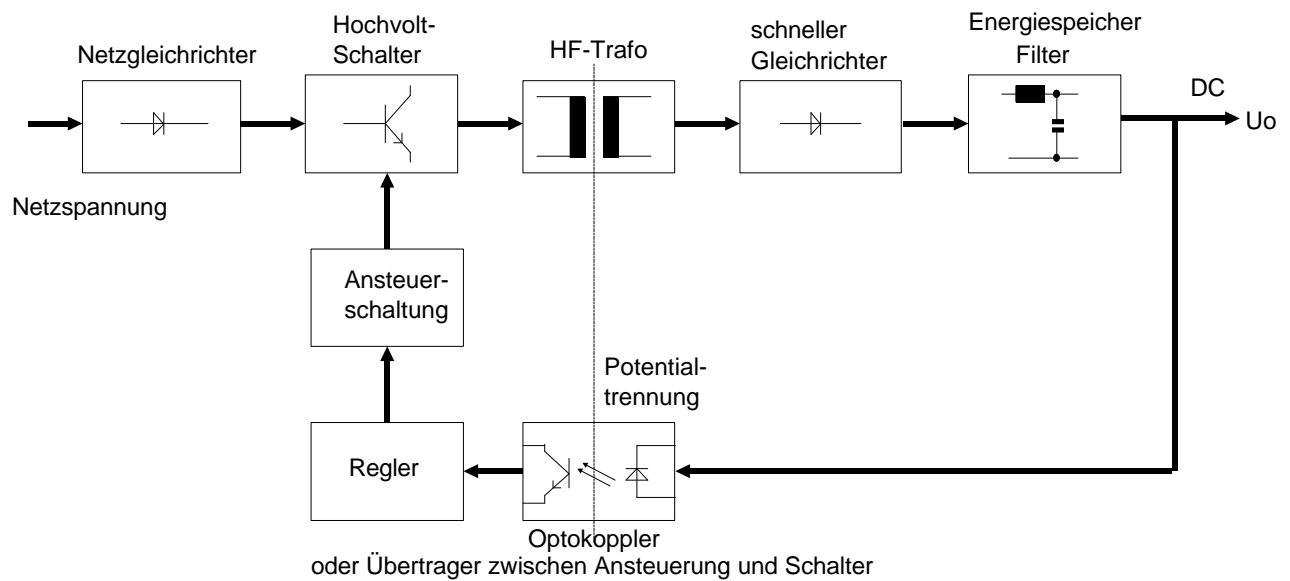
Netzgleichrichter

Hochvolt-Schalter

HF-Trafo

schneller Gleichrichter

Energiespeicher Filter

DC

Uo

Netzspannung

Ansteuer-schaltung

Potential-trennung

Regler

Optokoppler
oder Übertrager zwischen Ansteuerung und Schalter